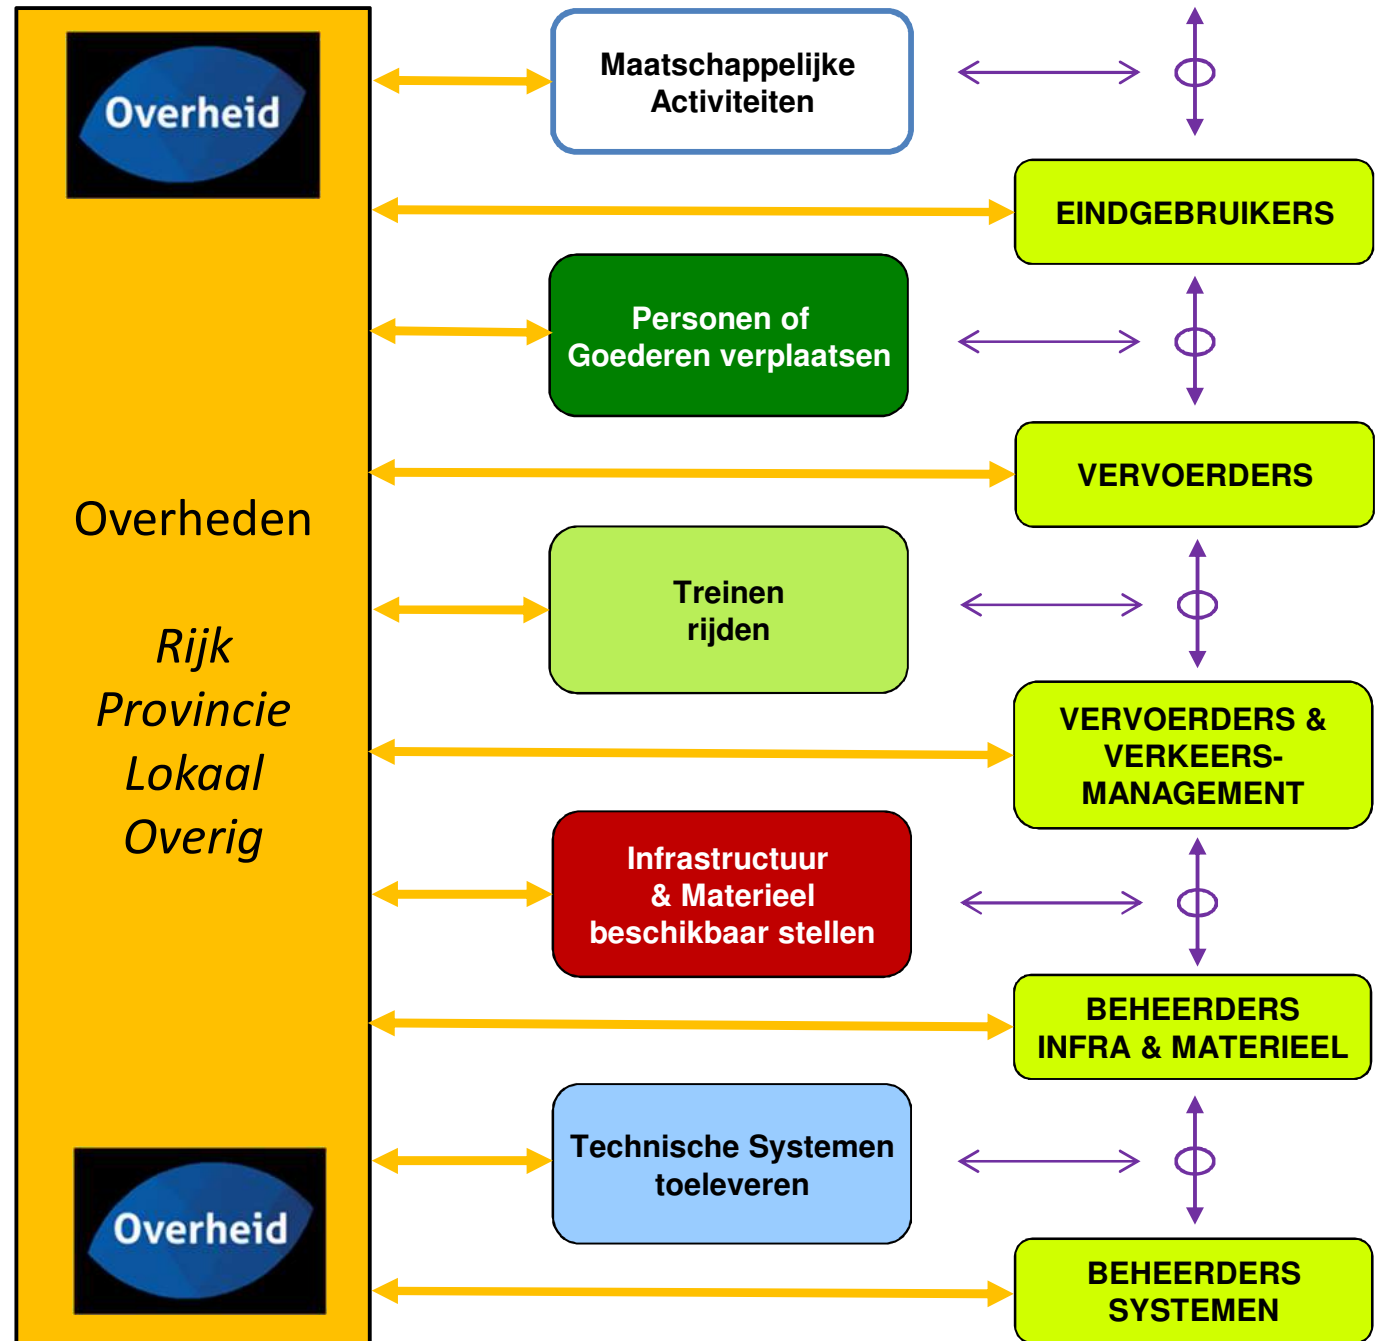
Overheid

Overheden

Rijk
Provincie
Lokaal
Overig

Overheid

Maatschappelijke Activiteiten

EINDGEBRUIKERS

Personen of Goederen verplaatsen

VERVOERDERS

Treinen rijden

VERVOERDERS & VERKEERS-MANAGEMENT

Infrastructuur & Materieel beschikbaar stellen

BEHEERDERS INFRA & MATERIEEL

Technische Systemen toeleveren

BEHEERDERS SYSTEMEN